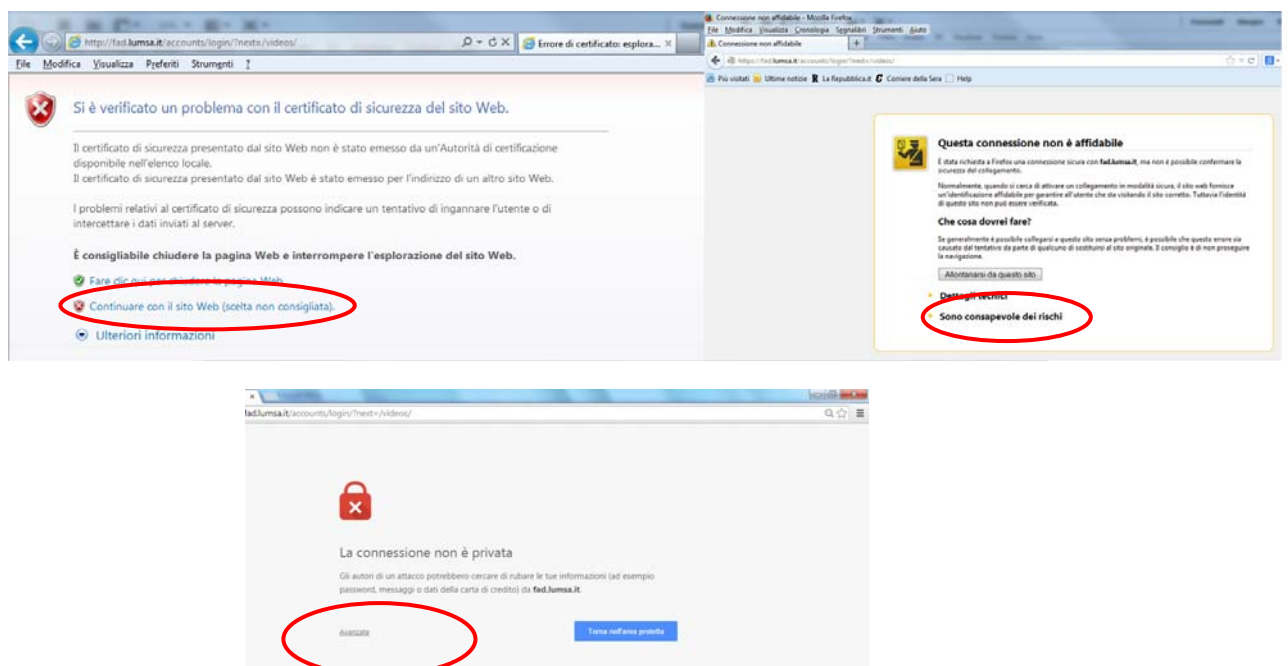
http://fad.lumsa.it/accounts/login/?next=/videos/

Errore di certificato: esplora...

File Modifica Visualizza Preferiti Strumenti ?

Si è verificato un problema con il certificato di sicurezza del sito Web.

Il certificato di sicurezza presentato dal sito Web non è stato emesso da un'Autorità di certificazione disponibile nell'elenco locale.
Il certificato di sicurezza presentato dal sito Web è stato emesso per l'indirizzo di un altro sito Web.

I problemi relativi al certificato di sicurezza possono indicare un tentativo di ingannare l'utente o di intercettare i dati inviati al server.

È consigliabile chiudere la pagina Web e interrompere l'esplorazione del sito Web.

Fare clic qui per chiudere la pagina Web.

Continuare con il sito Web (scelta non consigliata).

Ulteriori informazioni

Connessione non affidabile - Mozilla Firefox

File Modifica Visualizza Cronologia Segnalibri Strumenti Aiuto

Connessione non affidabile

https://fad.lumsa.it/accounts/login/?next=/videos/

Più visitati Ultime notizie La Repubblica.it Corriere della Sera Help

Questa connessione non è affidabile

È stata richiesta a Firefox una connessione sicura con fad.lumsa.it, ma non è possibile confermare la sicurezza del collegamento.

Normalmente, quando si cerca di attivare un collegamento in modalità sicura, il sito web fornisce un'identificazione affidabile per garantire all'utente che sta visitando il sito corretto. Tuttavia l'identità di questo sito non può essere verificata.

Che cosa dovrei fare?

Se generalmente è possibile collegarsi a questo sito senza problemi, è possibile che questo errore sia causato dal tentativo da parte di qualcuno di sostituirsi al sito originale. Il consiglio è di non proseguire la navigazione.

Allontanarsi da questo sito

Dettagli tecnici

Sono consapevole dei rischi

fad.lumsa.it/accounts/login/?next=/videos/

La connessione non è privata

Gli autori di un attacco potrebbero cercare di rubare le tue informazioni (ad esempio password, messaggi o dati della carta di credito) da fad.lumsa.it.

Avanzate

Torna nell'area protetta